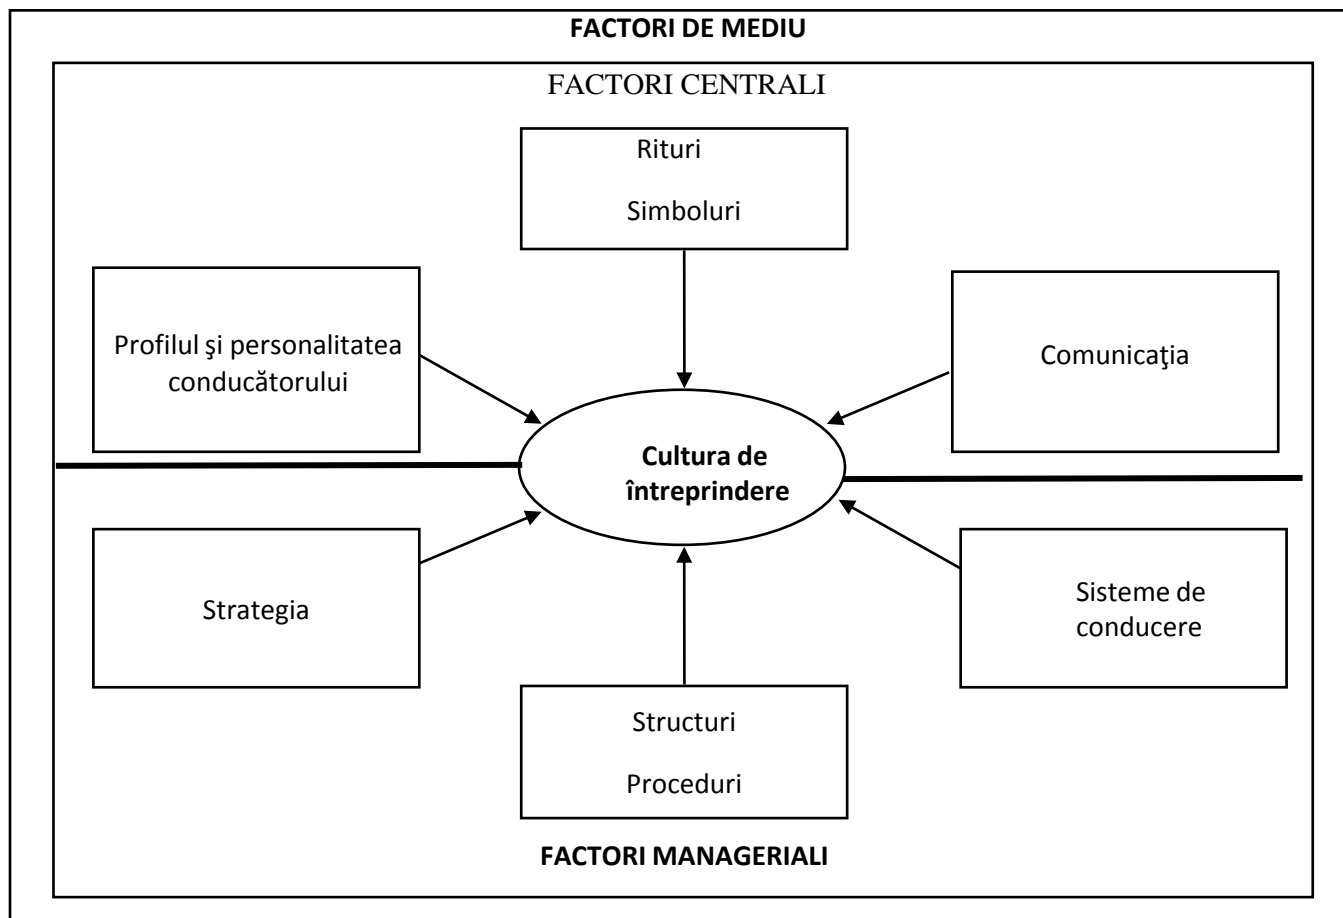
**FACTORI DE MEDIU**

FACTORI CENTRALI

Rituri

Simboluri

Profilul şi personalitatea conducătorului

Comunicaţia

**Cultura de întreprindere**

Strategia

Sisteme de conducere

Structuri

Proceduri

**FACTORI MANAGERIALI**